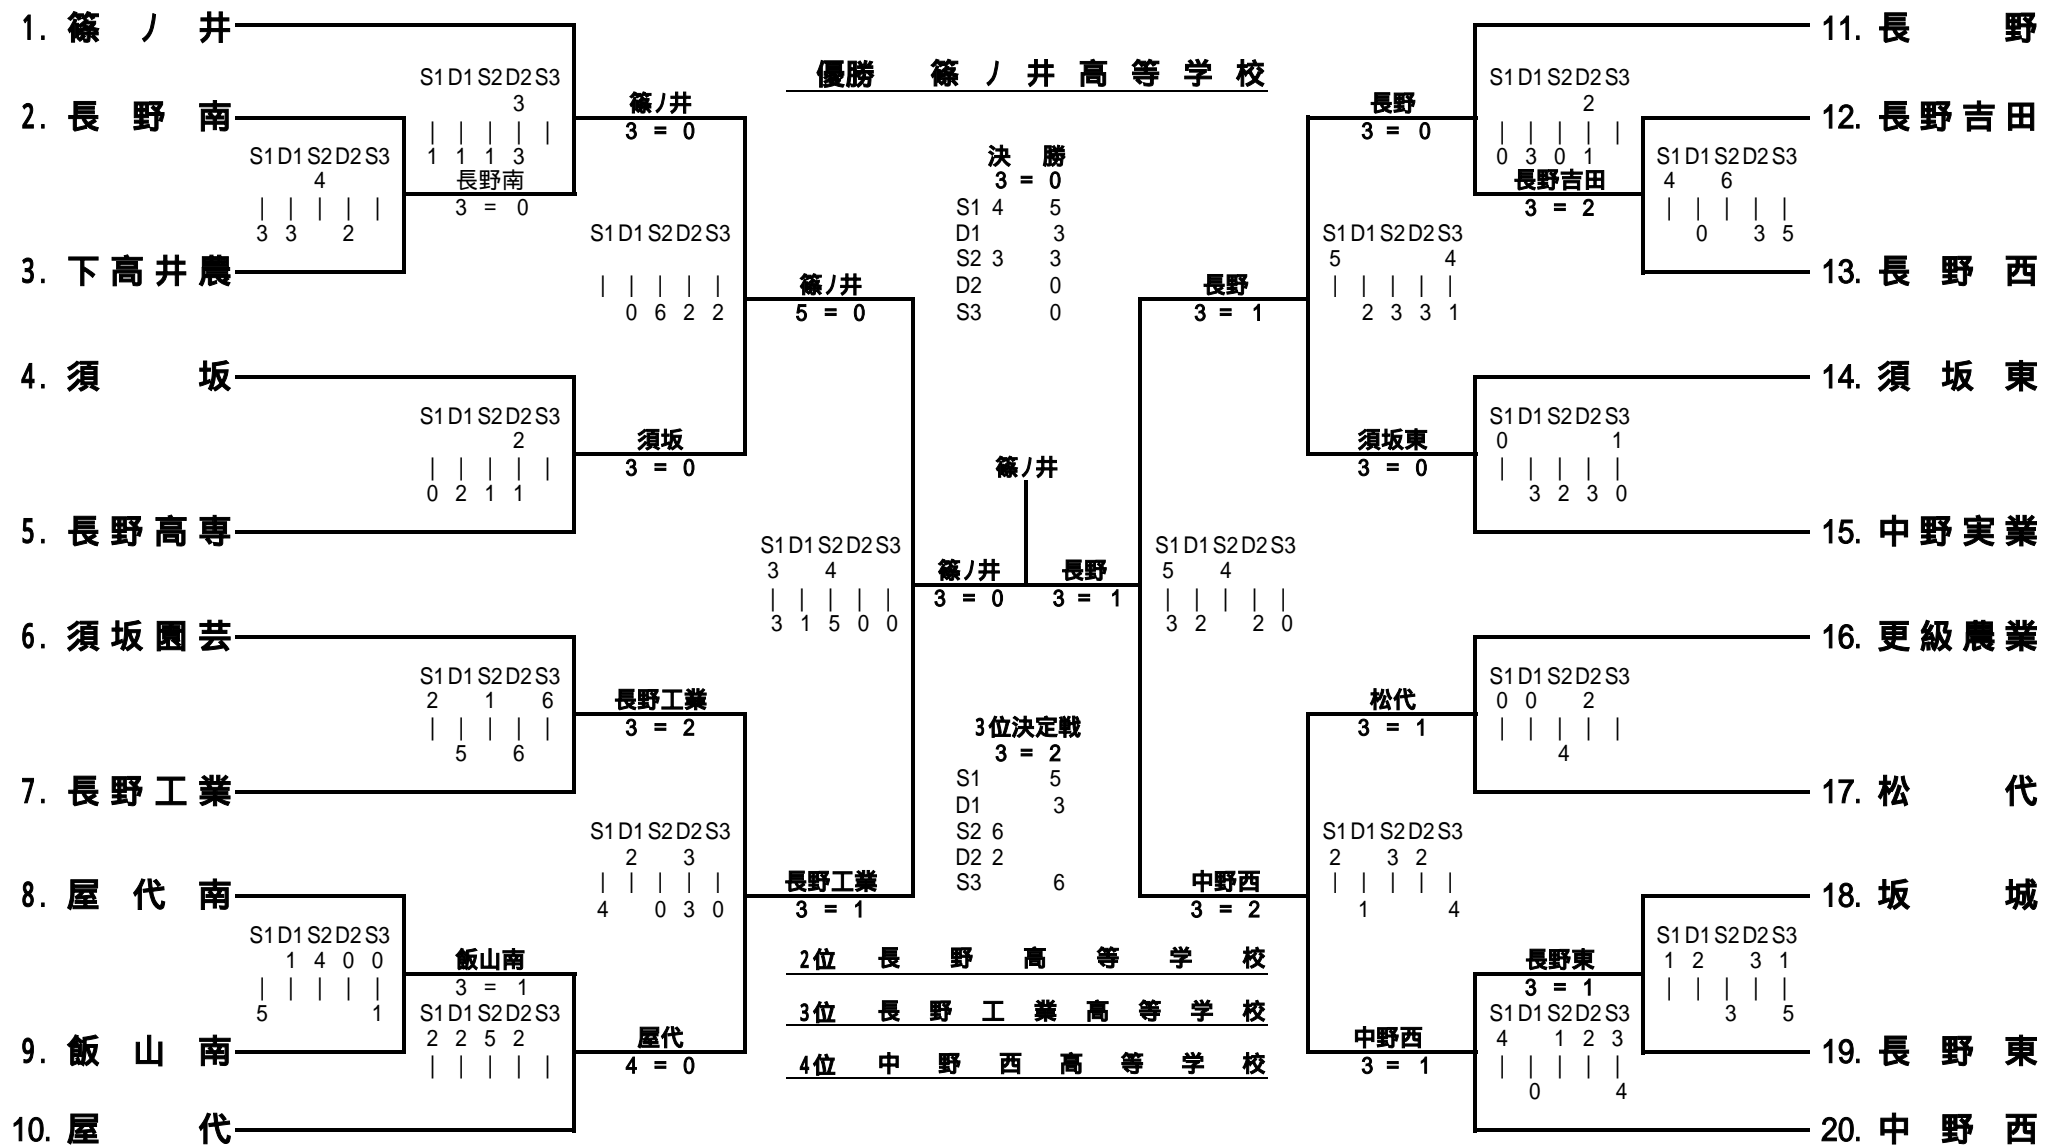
1. 篠ノ井
2. 長野南
3. 下高井農
4. 須坂
5. 長野高専
6. 須坂園芸
7. 長野工業
8. 屋代南
9. 飯山南
10. 屋代

11. 長野
12. 長野吉田
13. 長野西
14. 須坂東
15. 中野実業
16. 更級農業
17. 松代
18. 坂城
19. 長野東
20. 中野西

優勝　篠ノ井高等学校

S1 D1 S2 D2 S3
4
| | | | |
3 3 2

S1 D1 S2 D2 S3
3
| | | | |
1 1 1 3

篠ノ井
3 = 0

長野南
3 = 0

S1 D1 S2 D2 S3
| | | | |
0 6 2 2

篠ノ井
5 = 0

S1 D1 S2 D2 S3
2
| | | | |
0 2 1 1

須坂
3 = 0

S1 D1 S2 D2 S3
3 4
| | | | |
3 1 5 0 0

S1 D1 S2 D2 S3
2 1 6
| | | | |
5 6

長野工業
3 = 2

S1 D1 S2 D2 S3
2 3
| | | | |
4 0 3 0

長野工業
3 = 1

S1 D1 S2 D2 S3
1 4 0 0
| | | | |
5 1

飯山南
3 = 1

S1 D1 S2 D2 S3
2 2 5 2
| | | | |

屋代
4 = 0

決勝
3 = 0
S1 4 5
D1 3
S2 3 3
D2 0
S3 0

篠ノ井

篠ノ井
3 = 0

長野
3 = 1

3位決定戦
3 = 2
S1 5
D1 3
S2 6
D2 2
S3 6

2位　長野高等学校
3位　長野工業高等学校
4位　中野西高等学校

S1 D1 S2 D2 S3
2
| | | | |
0 3 0 1

長野
3 = 0

長野吉田
3 = 2

S1 D1 S2 D2 S3
4 6
| | | | |
0 3 5

S1 D1 S2 D2 S3
5 4
| | | | |
2 3 3 1

長野
3 = 1

S1 D1 S2 D2 S3
0 1
| | | | |
3 2 3 0

須坂東
3 = 0

S1 D1 S2 D2 S3
5 4
| | | | |
3 2 2 0

S1 D1 S2 D2 S3
0 0 2
| | | | |
4

松代
3 = 1

S1 D1 S2 D2 S3
2 3 2
| | | | |
1 4

中野西
3 = 2

S1 D1 S2 D2 S3
1 2 3 1
| | | | |
3 5

長野東
3 = 1

S1 D1 S2 D2 S3
4 1 2 3
| | | | |
0 4

中野西
3 = 1